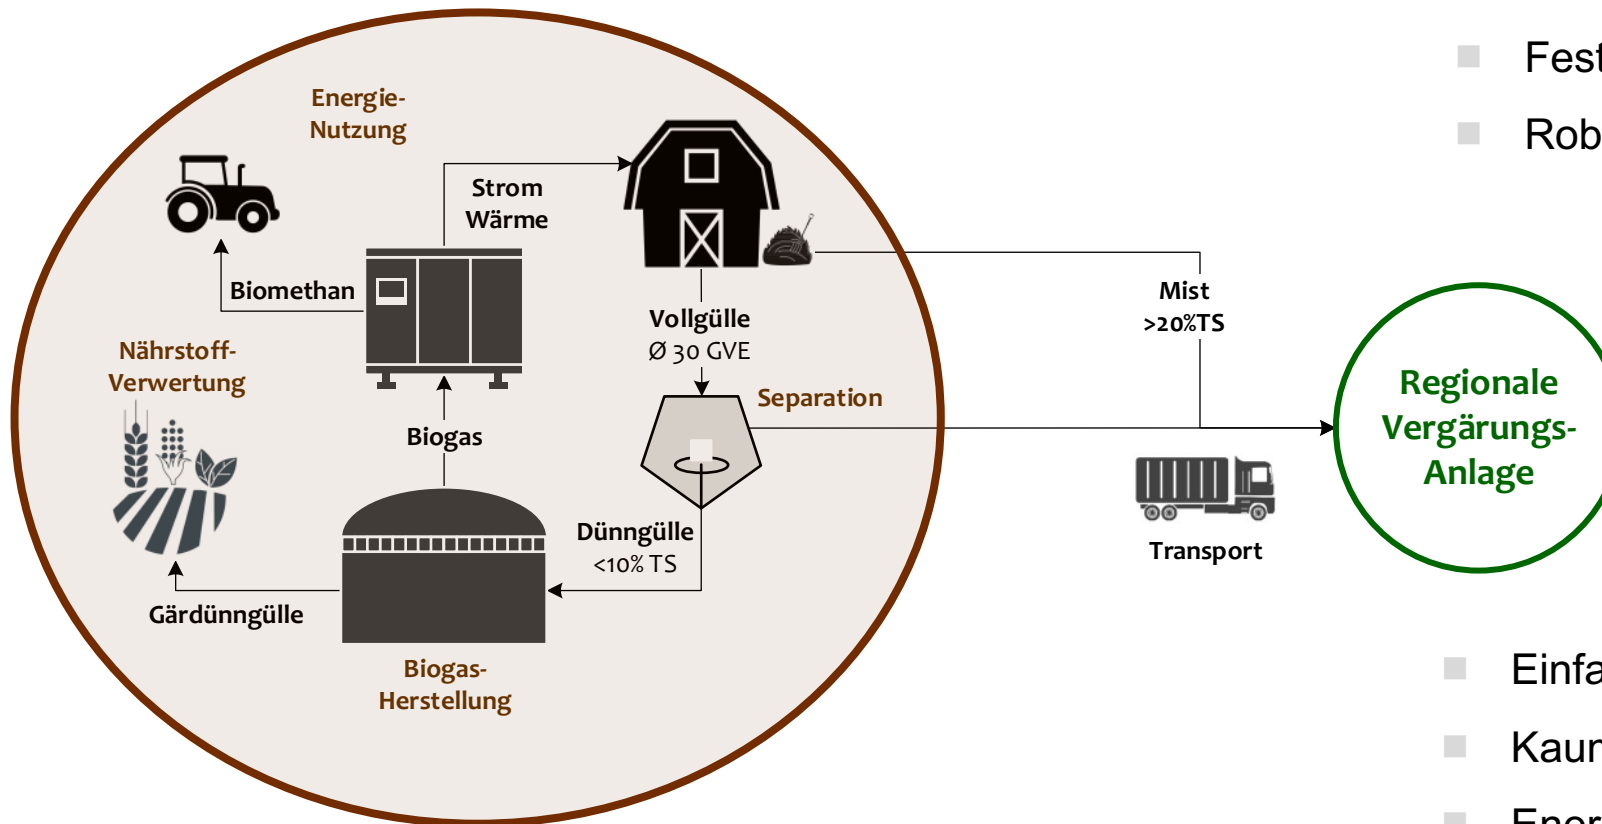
Energie-Nutzung

Strom
Wärme

Biomethan

Nährstoff-Verwertung

Vollgülle
Ø 30 GVE

Separation

Biogas

Dünngülle
<10% TS

Gärdünngülle

Biogas-Herstellung

Mist
>20%TS

Transport

Regionale Vergärungs-Anlage

Fest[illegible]

Rob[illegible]

Einfa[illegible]

Kaun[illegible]

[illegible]